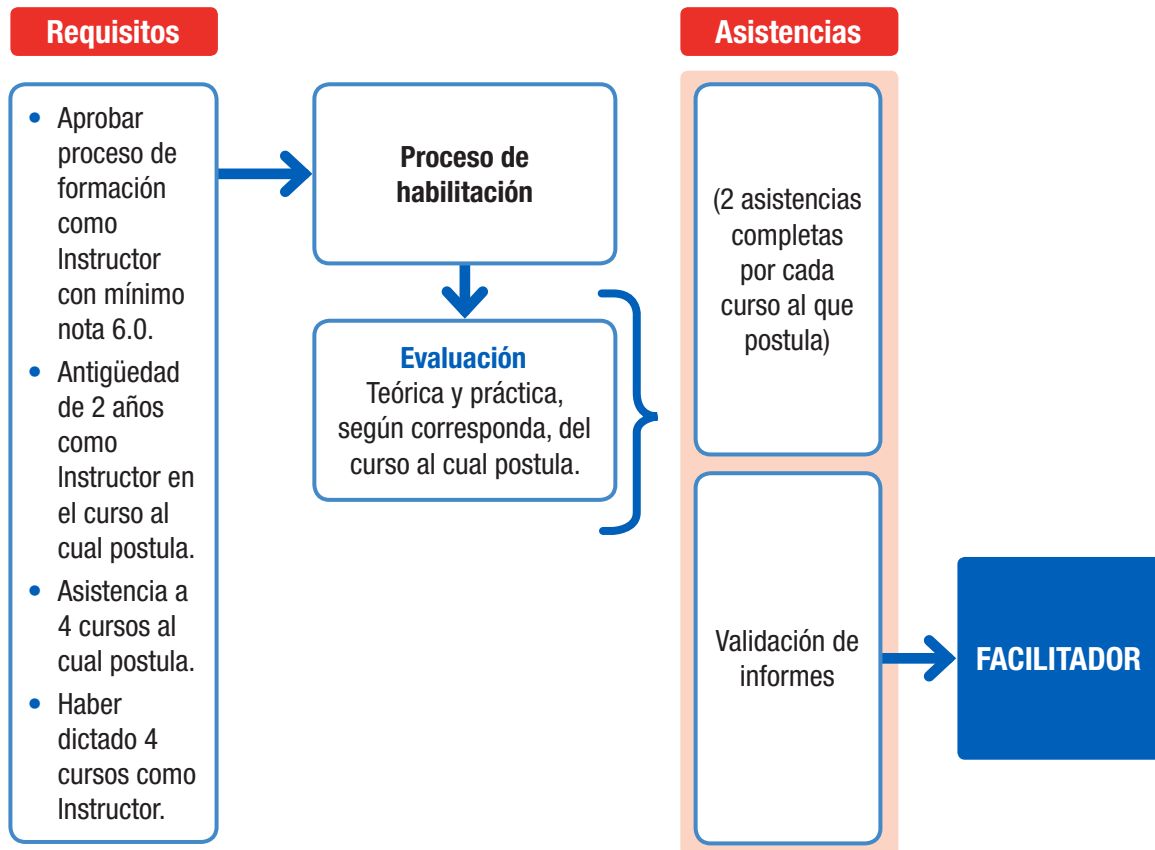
Requisitos

- Aprobar proceso de formación como Instructor con mínimo nota 6.0.
- Antigüedad de 2 años como Instructor en el curso al cual postula.
- Asistencia a 4 cursos al cual postula.
- Haber dictado 4 cursos como Instructor.

Proceso de habilitación

Evaluación
Teórica y práctica, según corresponda, del curso al cual postula.

Asistencias

(2 asistencias completas por cada curso al que postula)

Validación de informes

FACILITADOR